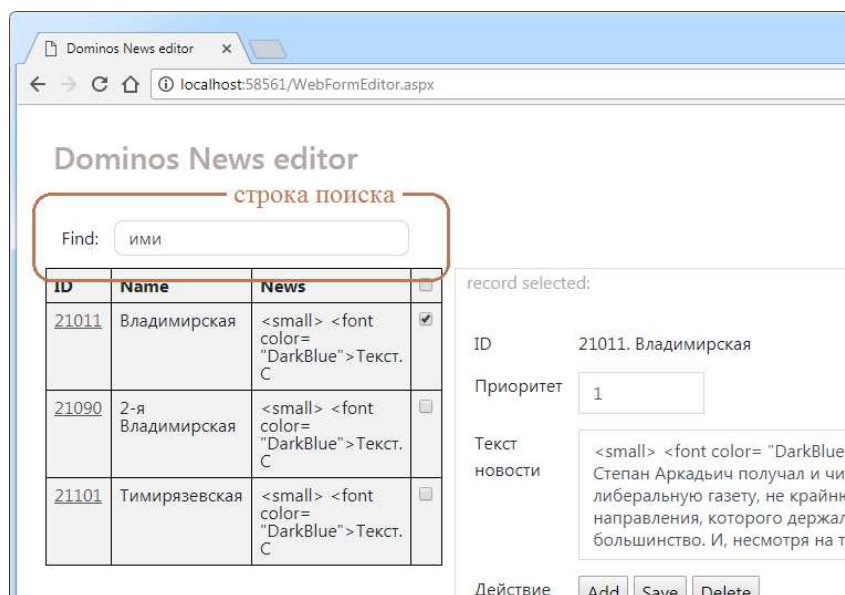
Dominos News editor ×

localhost:58561/WebFormEditor.aspx

Dominos News editor

строка поиска

Find: ими

| ID | Name | News | |
|---|---|---|---|
| 21011 | Владимирская | <small> <font color= "DarkBlue">Текст. С | ✔ |
| 21090 | 2-я Владимирская | <small> <font color= "DarkBlue">Текст. С | |
| 21101 | Тимирязевская | <small> <font color= "DarkBlue">Текст. С | |

record selected:

ID 21011. Владимирская

Приоритет 1

Текст новости <small> <font color= "DarkBlue Степан Аркадьич получал и чи либеральную газету, не крайн направления, которого держал большинство. И, несмотря на т

Действие Add Save Delete